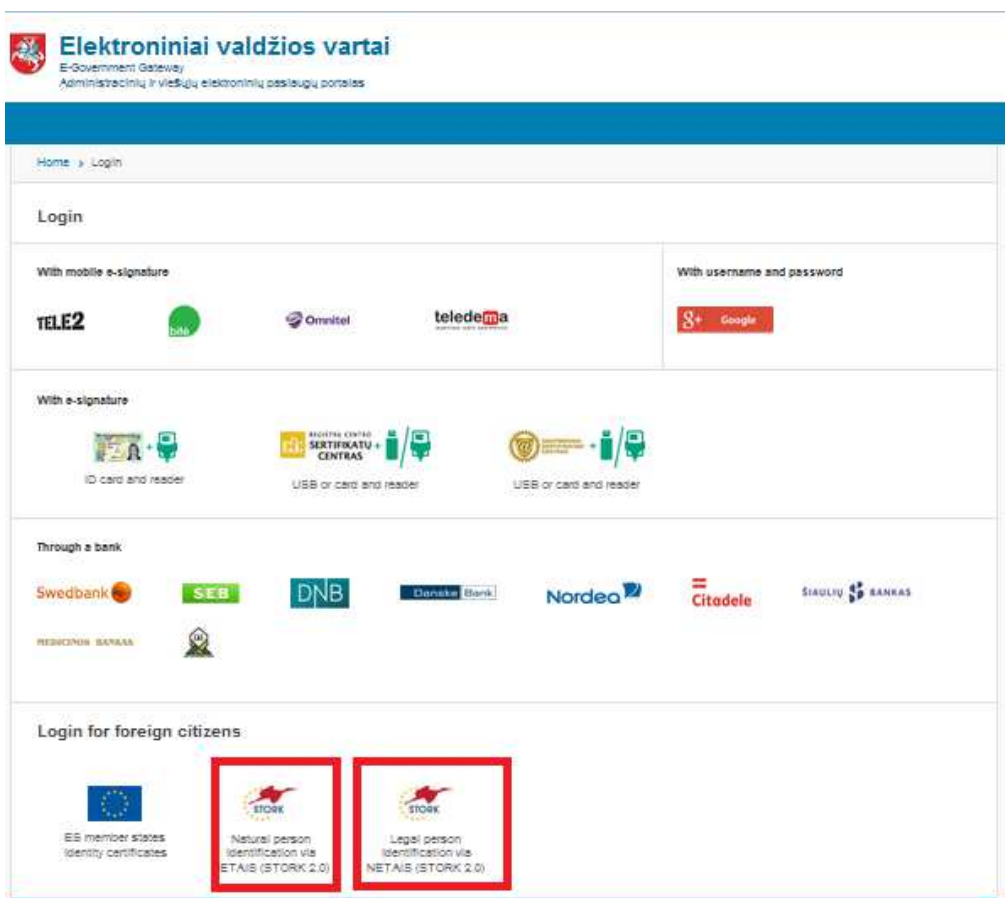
Elektroniniai valdžios vartai
E-Government Gateway
Administracinių ir viešųjų elektroninių paslaugų portalas

Home › Login

Login

With mobile e-signature

TELE2

bitė

Omnitel

teledema

With username and password

g+ Google

With e-signature

ID card and reader

REGISTRŲ CENTRO SERTIFIKATŲ CENTRAS

USB or card and reader

USB or card and reader

Through a bank

Swedbank

SEB

DNB

Danske Bank

Nordea

Citadele

ŠIAULIŲ BANKAS

MEDICINOS BANKAS

Login for foreign citizens

ES member states identity certificates

STORK

Natural person identification via ETAIS (STORK 2.0)

STORK

Legal person identification via NETAIS (STORK 2.0)